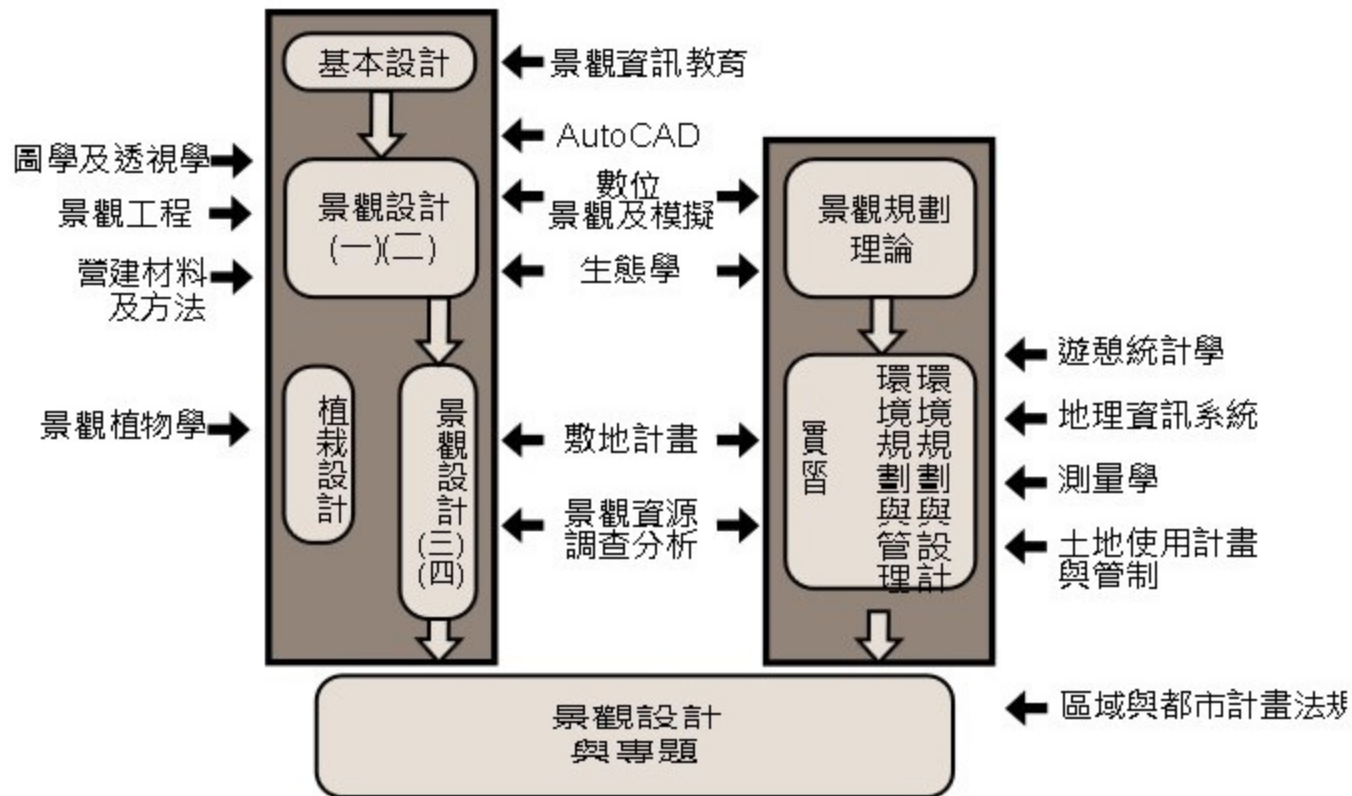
基本設計
景觀資訊教育
AutoCAD
圖學及透視學
景觀設計
(一)(二)
景觀工程
數位
景觀及模擬
營建材料
及方法
生態學
景觀規劃
理論
遊憩統計學
景觀植物學
植栽設計
景觀設計(三)(四)
敷地計畫
實習
環境規劃與管理
環境規劃與設計
地理資訊系統
測量學
景觀資源
調查分析
土地使用計畫
與管制
景觀設計
與專題
區域與都市計畫法規